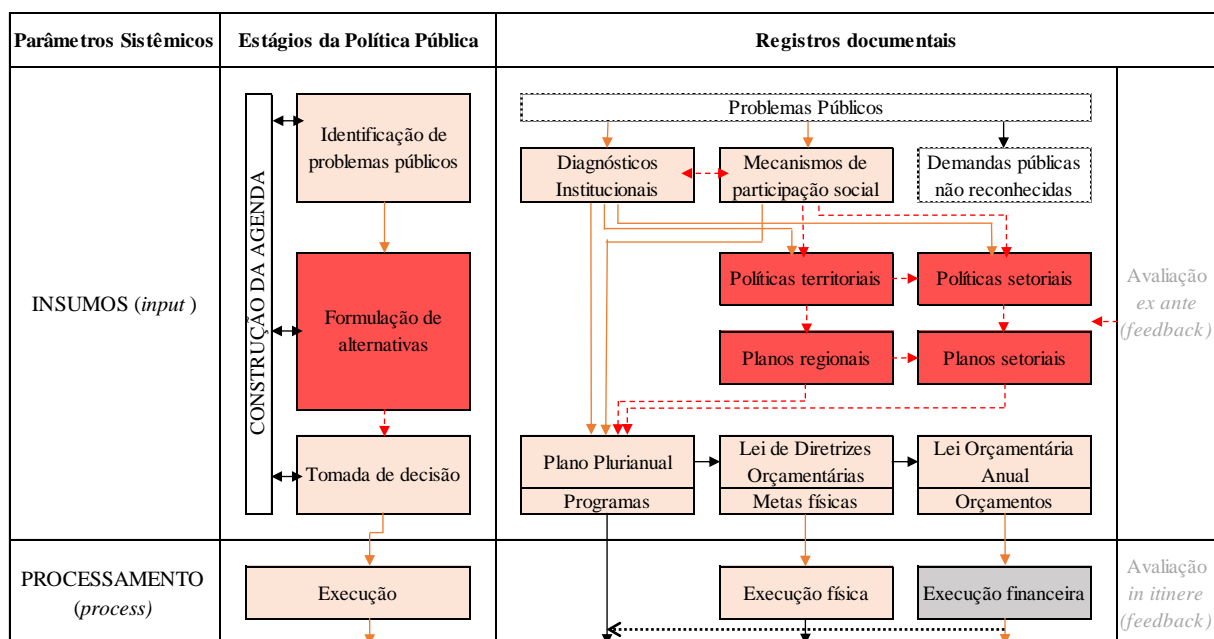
| Parâmetros Sistêmicos | Estágios da Política Pública | Registros documentais |
|---|---|---|
| INSUMOS (*input* ) | CONSTRUÇÃO DA AGENDA<br>Identificação de problemas públicos<br>Formulação de alternativas<br>Tomada de decisão | Problemas Públicos<br>Diagnósticos Institucionais<br>Mecanismos de participação social<br>Demandas públicas não reconhecidas<br>Políticas territoriais<br>Políticas setoriais<br>Planos regionais<br>Planos setoriais<br>Plano Plurianual<br>Programas<br>Lei de Diretrizes Orçamentárias<br>Metas físicas<br>Lei Orçamentária Anual<br>Orçamentos<br>Avaliação *ex ante* (*feedback*) |
| PROCESSAMENTO (*process*) | Execução | Execução física<br>Execução financeira<br>Avaliação *in itinere* (*feedback*) |